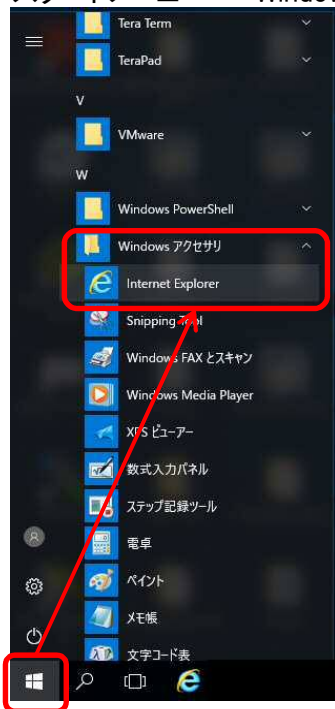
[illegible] Windo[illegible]

Tera Term

TeraPad

V

VMware

W

Windows PowerShell

Windows アクセサリ

Internet Explorer

Snipping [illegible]ol

Windows FAX とスキャン

Windows Media Player

XPS ビューアー

数式入力パネル

ステップ記録ツール

電卓

ペイント

メモ帳

文字コード表